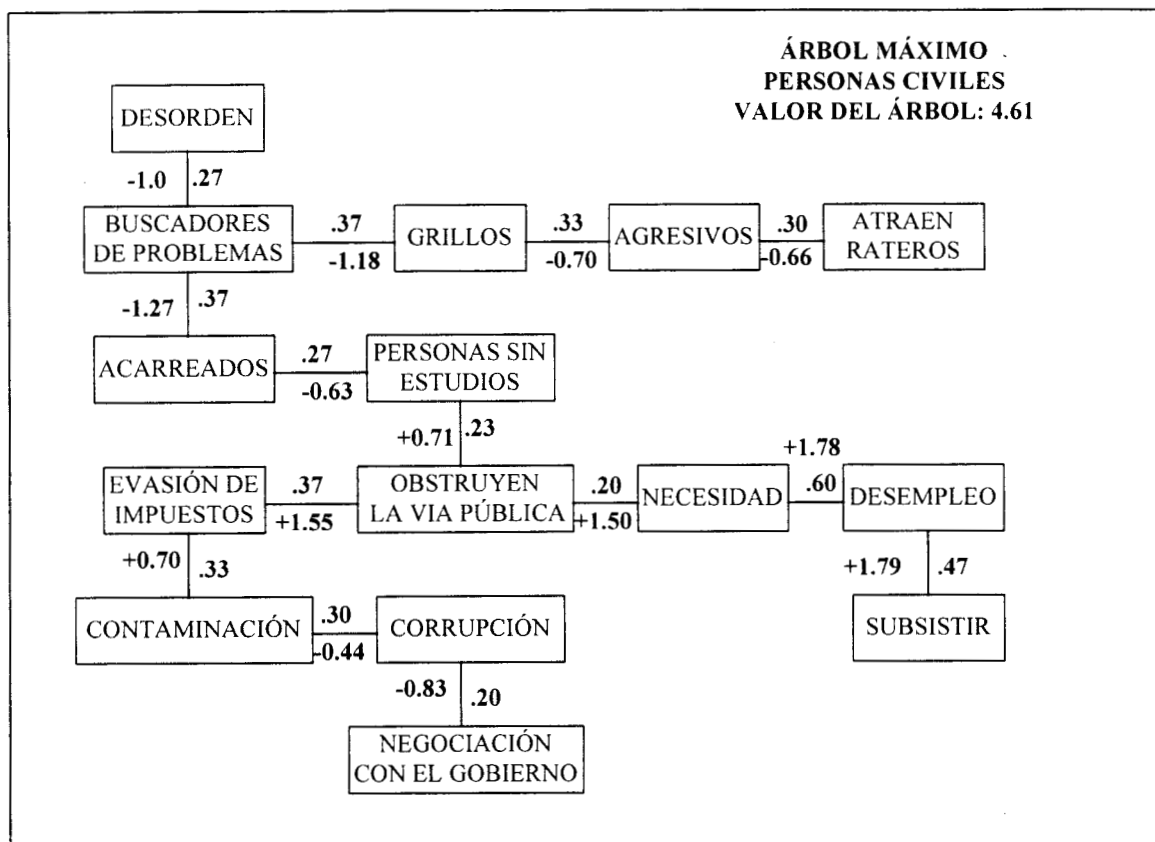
ÁRBOL MÁXIMO
PERSONAS CIVILES
VALOR DEL ÁRBOL: 4.61

DESORDEN

-1.0 .27

BUSCADORES DE PROBLEMAS .37 -1.18 GRILLOS .33 -0.70 AGRESIVOS .30 -0.66 ATRAEN RATEROS

-1.27 .37

ACARREADOS .27 -0.63 PERSONAS SIN ESTUDIOS

+0.71 .23

+1.78

EVASIÓN DE IMPUESTOS .37 +1.55 OBSTRUYEN LA VIA PÚBLICA .20 +1.50 NECESIDAD .60 DESEMPLEO

+0.70 .33

+1.79 .47

CONTAMINACIÓN .30 -0.44 CORRUPCIÓN

SUBSISTIR

-0.83 .20

NEGOCIACIÓN CON EL GOBIERNO